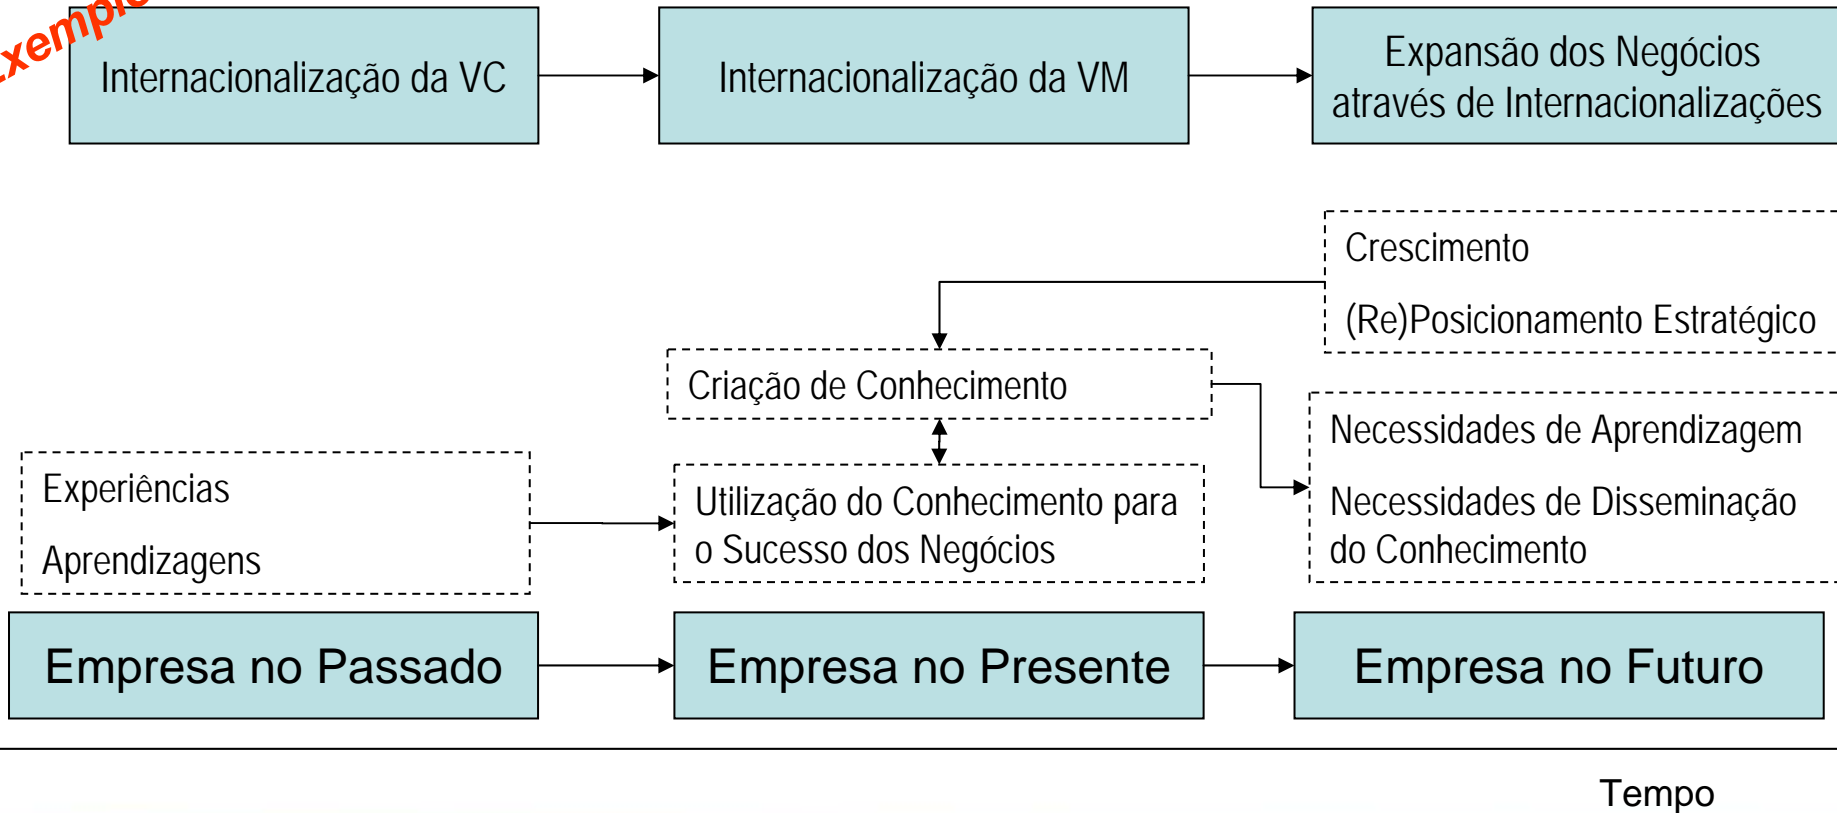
xemplo

Internacionalização da VC

Internacionalização da VM

Expansão dos Negócios através de Internacionalizações

Crescimento

(Re)Posicionamento Estratégico

Criação de Conhecimento

Necessidades de Aprendizagem

Necessidades de Disseminação do Conhecimento

Experiências

Aprendizagens

Utilização do Conhecimento para o Sucesso dos Negócios

Empresa no Passado

Empresa no Presente

Empresa no Futuro

Tempo